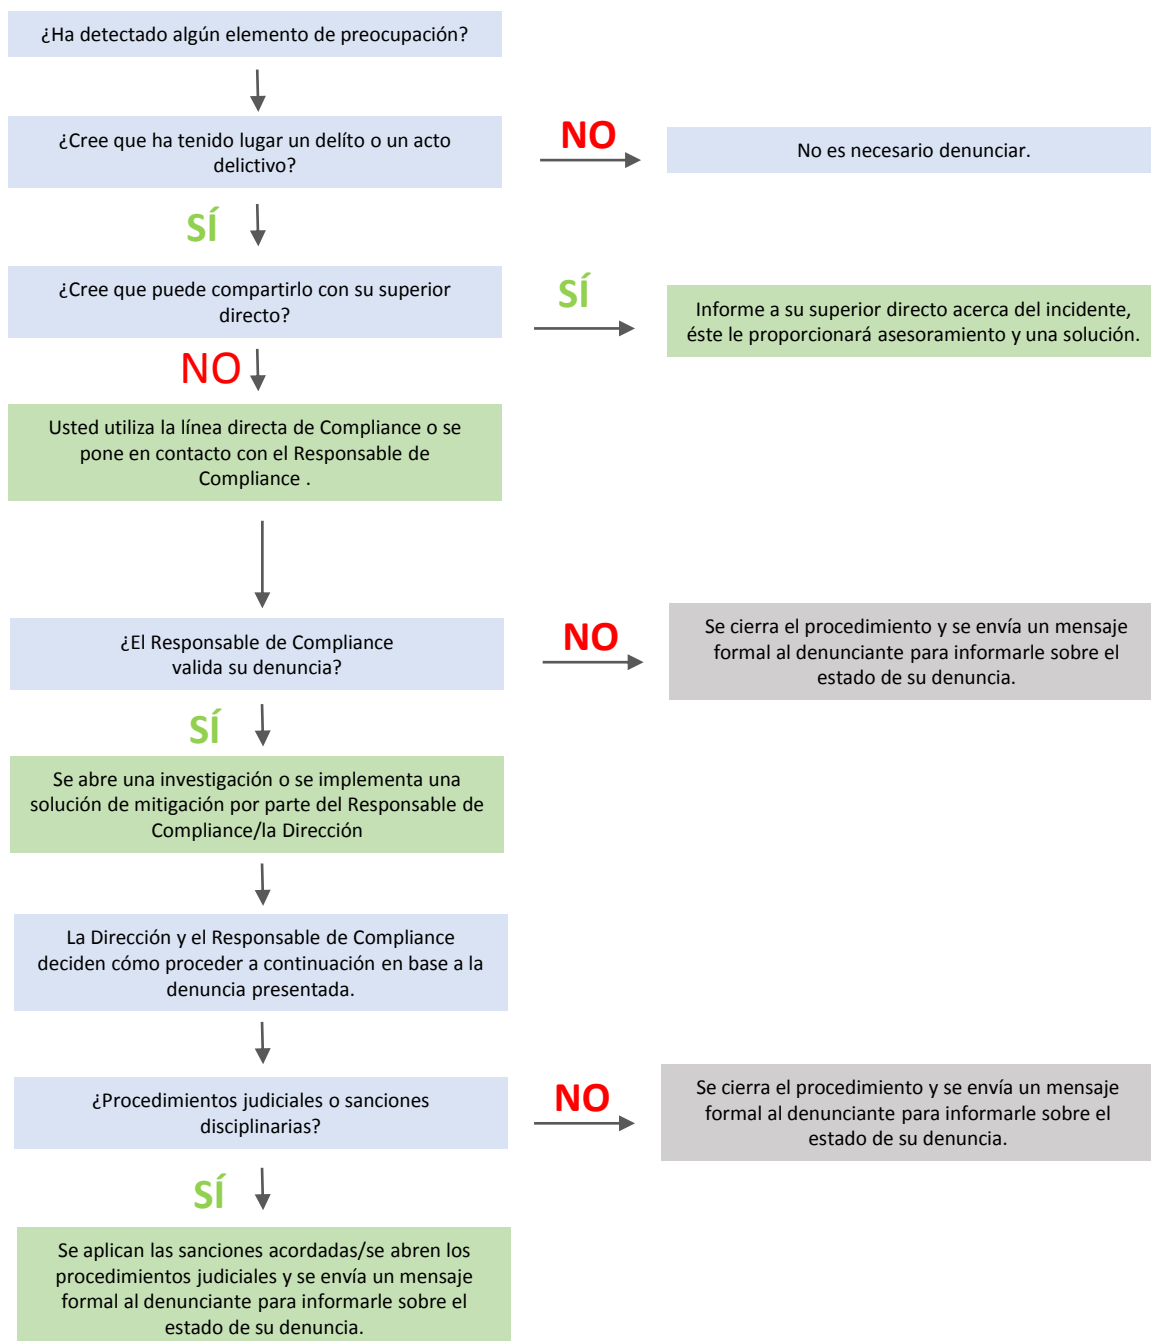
¿Ha detectado algún elemento de preocupación?

¿Cree que ha tenido lugar un delíto o un acto delictivo?

NO

No es necesario denunciar.

SÍ

¿Cree que puede compartirlo con su superior directo?

SÍ

Informe a su superior directo acerca del incidente, éste le proporcionará asesoramiento y una solución.

NO

Usted utiliza la línea directa de Compliance o se pone en contacto con el Responsable de Compliance .

¿El Responsable de Compliance valida su denuncia?

NO

Se cierra el procedimiento y se envía un mensaje formal al denunciante para informarle sobre el estado de su denuncia.

SÍ

Se abre una investigación o se implementa una solución de mitigación por parte del Responsable de Compliance/la Dirección

La Dirección y el Responsable de Compliance deciden cómo proceder a continuación en base a la denuncia presentada.

¿Procedimientos judiciales o sanciones disciplinarias?

NO

Se cierra el procedimiento y se envía un mensaje formal al denunciante para informarle sobre el estado de su denuncia.

SÍ

Se aplican las sanciones acordadas/se abren los procedimientos judiciales y se envía un mensaje formal al denunciante para informarle sobre el estado de su denuncia.